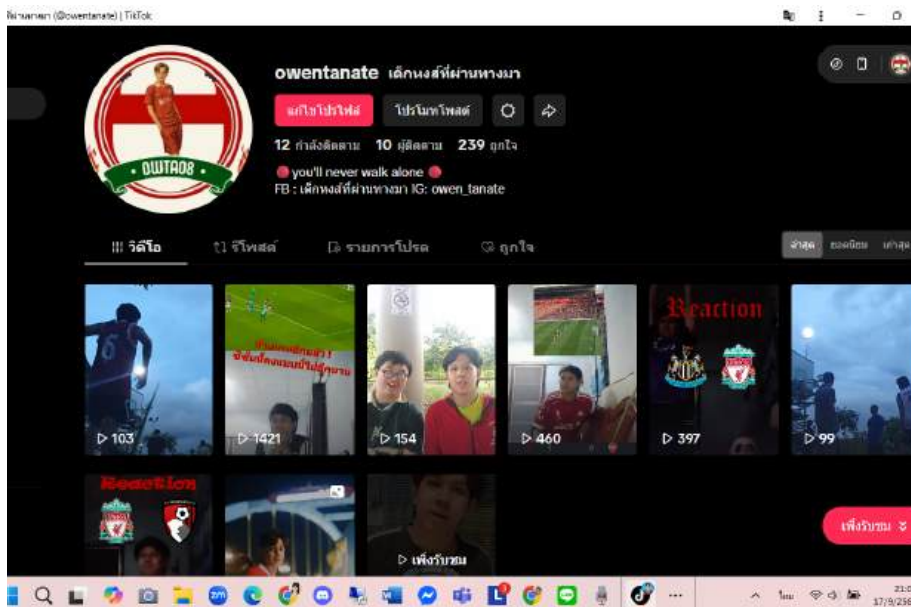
เด็กหงส์ที่ผ่านทางมา (@owentanate) | TikTok

owentanate เด็กหงส์ที่ผ่านทางมา

แก้ไขโปรไฟล์ โปรโมทโพสต์

12 กำลังติดตาม 10 ผู้ติดตาม 239 ถูกใจ

you'll never walk alone
FB : เด็กหงส์ที่ผ่านทางมา IG: owen_tanate

OWTA08

วิดีโอ รีโพสต์ รายการโปรด ถูกใจ

ล่าสุด ยอดนิยม เก่าสุด

6

▷ 103

▷ 1421

▷ 154

▷ 460

Reaction

▷ 397

▷ 99

Reaction

▷ เพิ่งรับชม

เพิ่งรับชม

ไทย

21:0
17/9/256